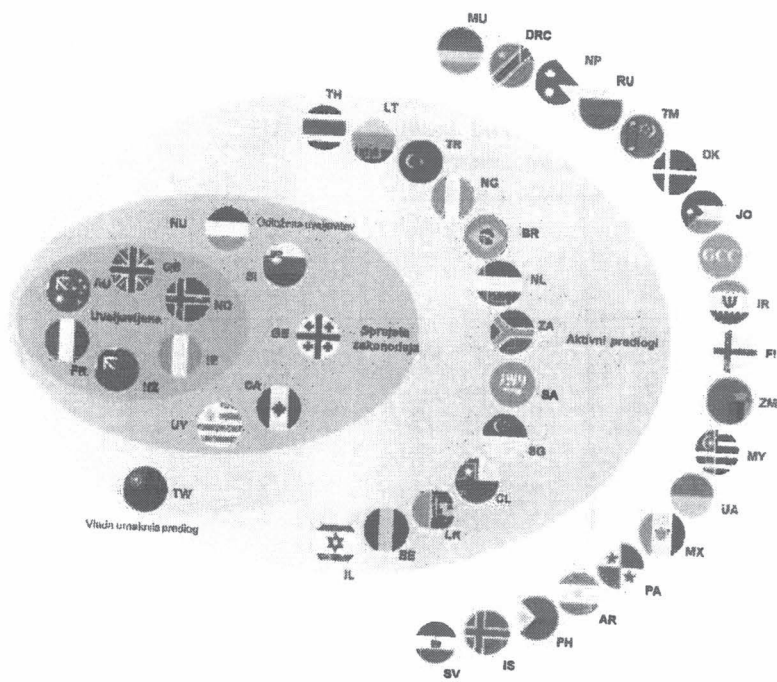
MU
DRC
NP
RU
TM
DK
JO
GCC
IR
FI
ZM
MY
UA
MX
PA
AR
PH
IS
SV
TH
LT
TR
NG
BR
NL
ZA
SA
SG
CL
LK
BE
IL
Aktivni predlogi
HU
Odložena uveljavitev
SI
GB
AU
NO
Uveljavljena
IE
FR
NZ
GE
Sprejeta zakonodaja
CA
UY
TW
Vlada umaknila predlog